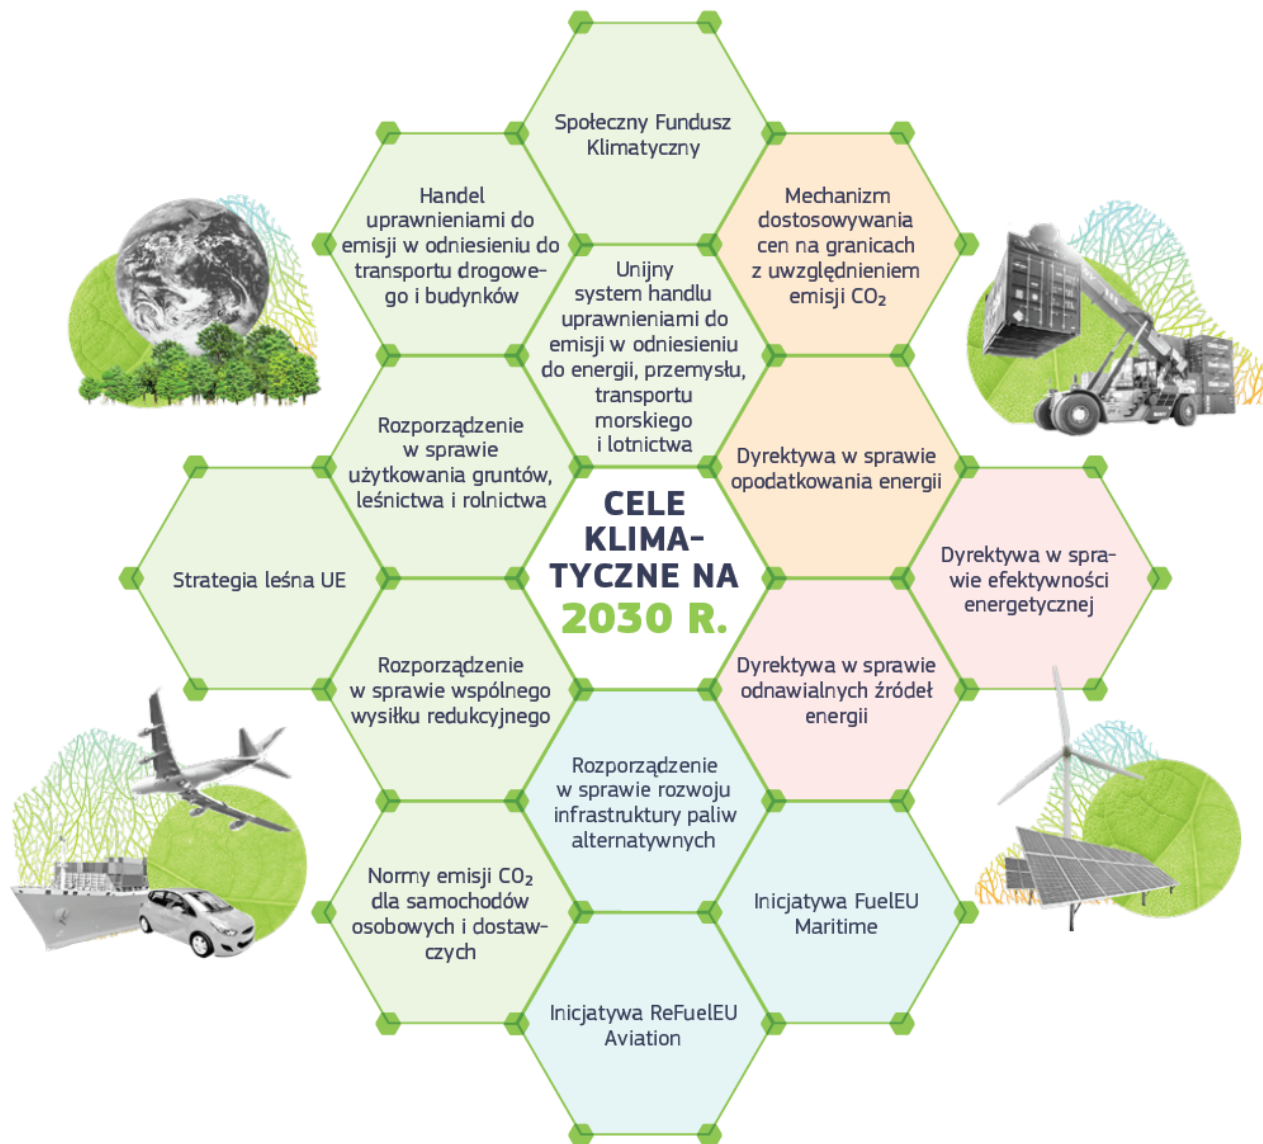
Społeczny Fundusz Klimatyczny

Handel uprawnieniami do emisji w odniesieniu do transportu drogowego i budynków

Mechanizm dostosowywania cen na granicach z uwzględnieniem emisji $CO_2$

Unijny system handlu uprawnieniami do emisji w odniesieniu do energii, przemysłu, transportu morskiego i lotnictwa

Rozporządzenie w sprawie użytkowania gruntów, leśnictwa i rolnictwa

Dyrektywa w sprawie opodatkowania energii

CELE KLIMATYCZNE NA 2030 R.

Strategia leśna UE

Dyrektywa w sprawie efektywności energetycznej

Rozporządzenie w sprawie wspólnego wysiłku redukcyjnego

Dyrektywa w sprawie odnawialnych źródeł energii

Rozporządzenie w sprawie rozwoju infrastruktury paliw alternatywnych

Normy emisji $CO_2$ dla samochodów osobowych i dostawczych

Inicjatywa FuelEU Maritime

Inicjatywa ReFuelEU Aviation